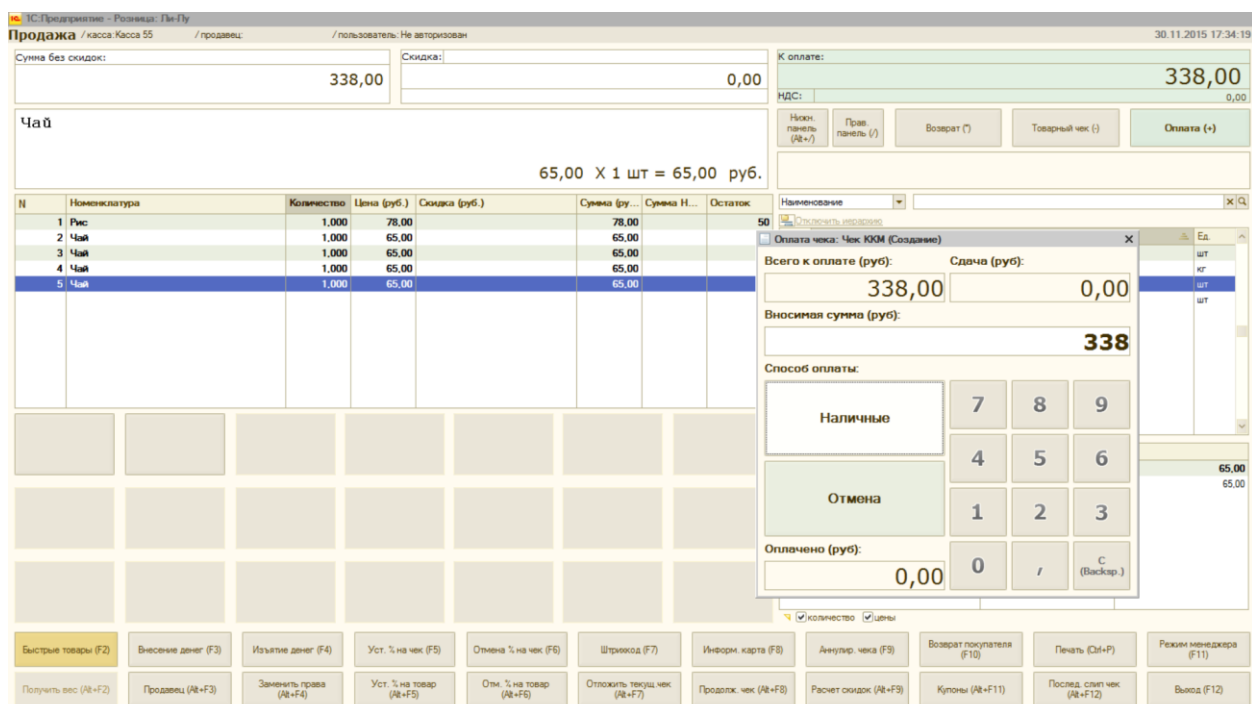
1С:Предприятие - Розница: Пи-Пу
Продажа / касса: Касса 55 / продавец: / пользователь: Не авторизован 30.11.2015 17:34:19

Сумма без скидок:
338,00
Скидка:
0,00
К оплате:
338,00
НДС:
0,00

Чай
65,00 X 1 шт = 65,00 руб.

Нижн. панель (Alt+/) Прав. панель (/) Возврат (*) Товарный чек (-) Оплата (+)

| N | Номенклатура | Количество | Цена (руб.) | Скидка (руб.) | Сумма (ру... | Сумма Н... | Остаток |
|---|---|---|---|---|---|---|---|
| 1 | Рис | 1,000 | 78,00 | | 78,00 | | 50 |
| 2 | Чай | 1,000 | 65,00 | | 65,00 | | |
| 3 | Чай | 1,000 | 65,00 | | 65,00 | | |
| 4 | Чай | 1,000 | 65,00 | | 65,00 | | |
| 5 | Чай | 1,000 | 65,00 | | 65,00 | | |

Наименование
Отключить иерархию
Ед.
шт
кг
шт
шт
65,00
65,00

Оплата чека: Чек ККМ (Создание)
Всего к оплате (руб): Сдача (руб):
338,00 0,00
Вносимая сумма (руб):
338
Способ оплаты:
Наличные
Отмена
Оплачено (руб):
0,00
7 8 9
4 5 6
1 2 3
0 , C (Backsp.)

количество цены

Быстрые товары (F2) Внесение денег (F3) Изъятие денег (F4) Уст. % на чек (F5) Отмена % на чек (F6) Штрихкод (F7) Информ. карта (F8) Аннулир. чека (F9) Возврат покупателя (F10) Печать (Ctrl+P) Режим менеджера (F11)
Получить вес (Alt+F2) Продавец (Alt+F3) Заменить права (Alt+F4) Уст. % на товар (Alt+F5) Отм. % на товар (Alt+F6) Отложить текущ. чек (Alt+F7) Продолж. чек (Alt+F8) Расчет скидок (Alt+F9) Купоны (Alt+F11) Послед. слип чек (Alt+F12) Выход (F12)